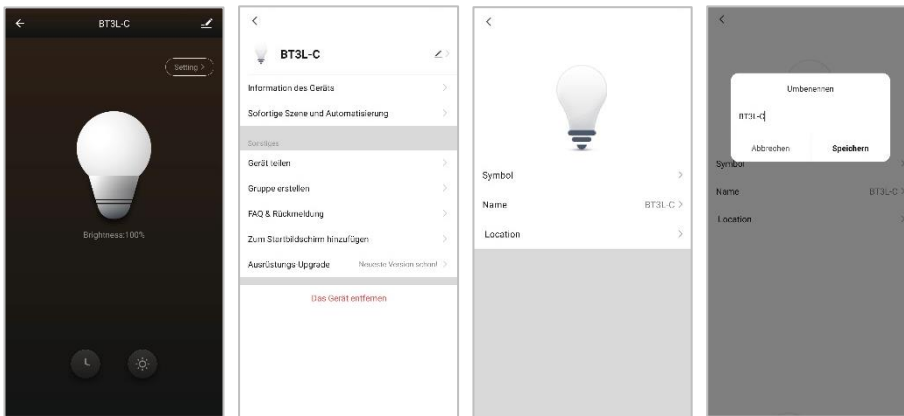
BT3L-C

Setting >

Brightness:100%

BT3L-C

Information des Geräts

Sofortige Szene und Automatisierung

Sonstiges

Gerät teilen

Gruppe erstellen

FAQ & Rückmeldung

Zum Startbildschirm hinzufügen

Ausrüstungs-Upgrade Neueste Version schon!

Das Gerät entfernen

Symbol

Name BT3L-C

Location

Umbenennen

BT3L-C

Abbrechen Speichern

Symbol

Name BT3L-C

Location